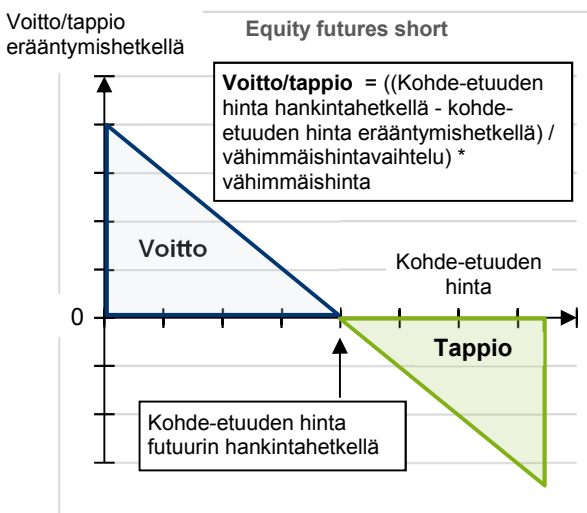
Voitto/tappio erääntymishetkellä

Equity futures short

**Voitto/tappio** = ((Kohde-etuuden hinta hankintahetkellä - kohde-etuuden hinta erääntymishetkellä) / vähimmäishintavaihtelu) * vähimmäishinta

Voitto

Kohde-etuuden hinta

0

Tappio

Kohde-etuuden hinta futuurin hankintahetkellä